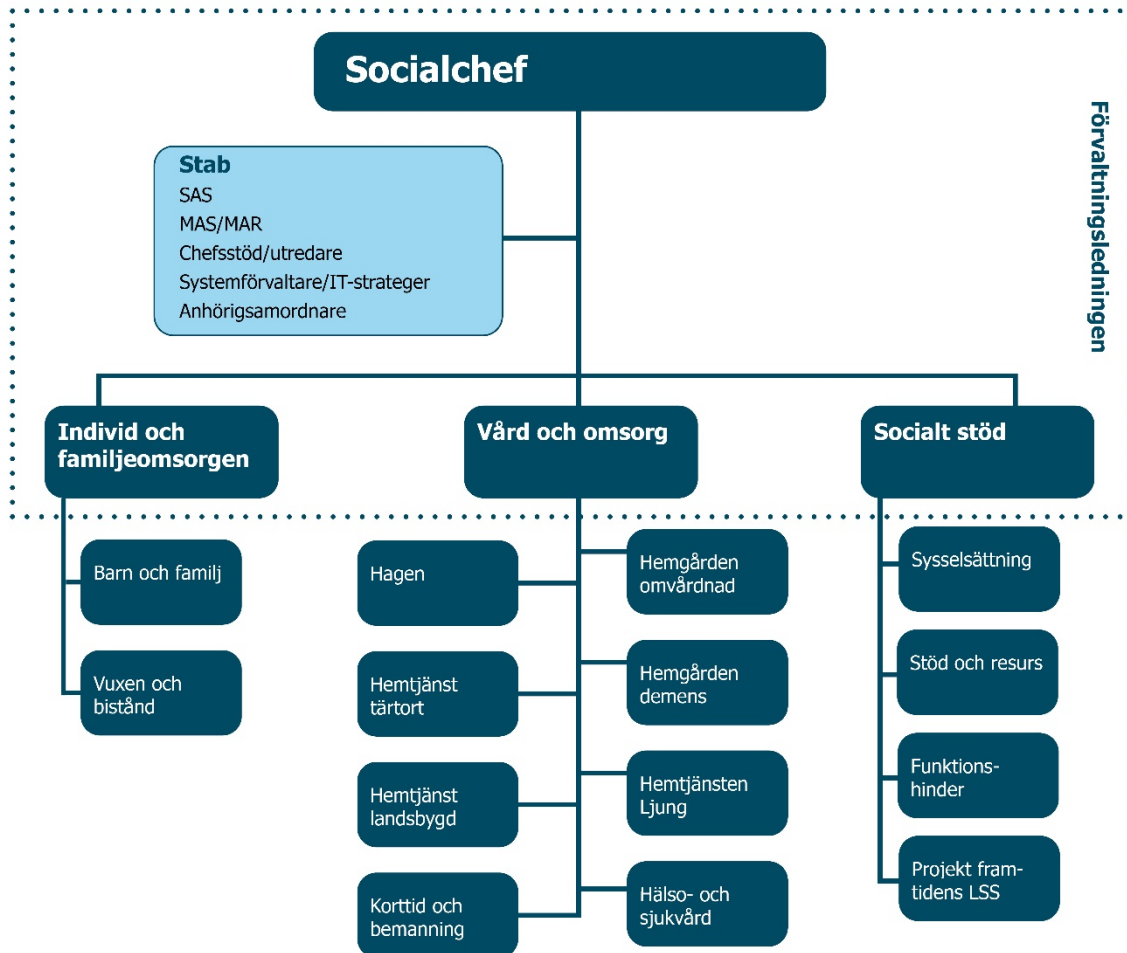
Socialchef

Stab
SAS
MAS/MAR
Chefsstöd/utredare
Systemförvaltare/IT-strateger
Anhörigsamordnare

Förvaltningsledningen

Individ och familjeomsorgen

Vård och omsorg

Socialt stöd

Barn och familj

Vuxen och bistånd

Hagen

Hemgården omvårdnad

Hemtjänst tärtort

Hemgården demens

Hemtjänst landsbygd

Hemtjänsten Ljung

Korttid och bemanning

Hälso- och sjukvård

Sysselsättning

Stöd och resurs

Funktionshinder

Projekt framtidens LSS